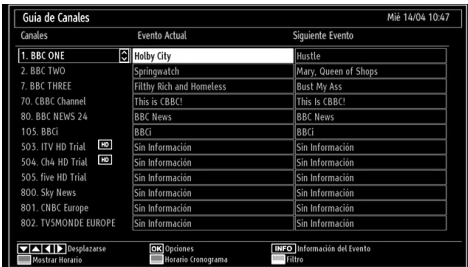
Guia de Canales	Mié 14/04 10:47

| Canales | Evento Actual | Siguiente Evento |
|---|---|---|
| 1. BBC ONE | Holby City | Hustle |
| 2. BBC TWO | Springwatch | Mary, Queen of Shops |
| 7. BBC THREE | Filthy Rich and Homeless | Bust My Ass |
| 70. CBBC Channel | This is CBBC! | This Is CBBC! |
| 80. BBC NEWS 24 | BBC News | BBC News |
| 105. BBCi | BBCi | BBCi |
| 503. ITV HD Trial HD | Sin Información | Sin Información |
| 504. Ch4 HD Trial HD | Sin Información | Sin Información |
| 505. five HD Trial | Sin Información | Sin Información |
| 800. Sky News | Sin Información | Sin Información |
| 801. CNBC Europe | Sin Información | Sin Información |
| 802. TV5MONDE EUROPE | Sin Información | Sin Información |

Desplazarse	OK Opciones	INFO Información del Evento
Mostrar Horario	Horario Cronograma	Filtro